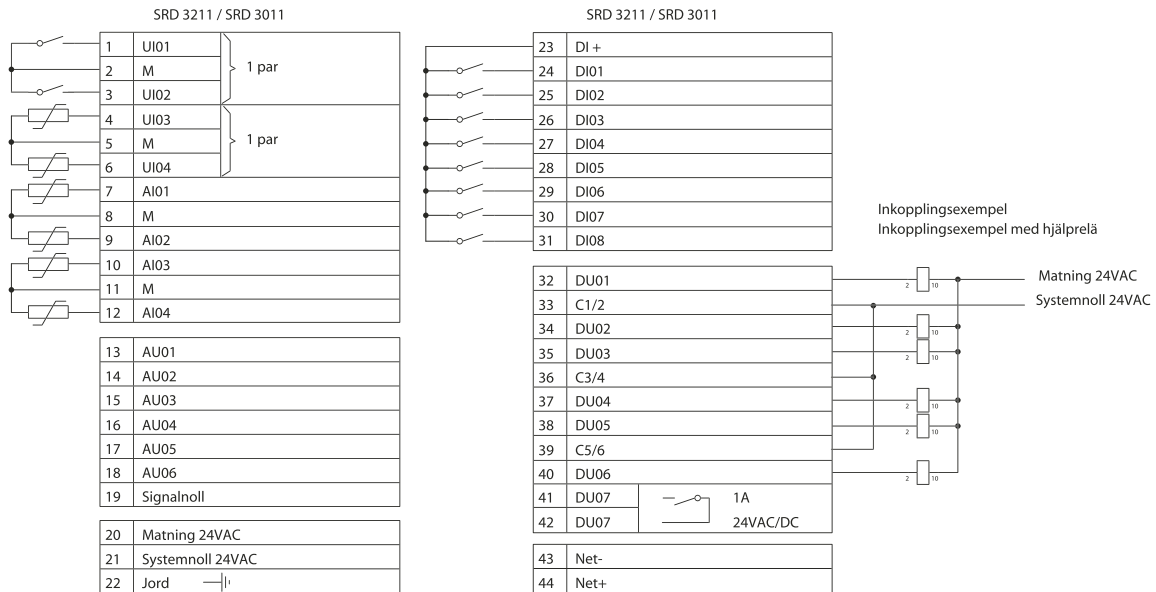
SRD 3211 / SRD 3011

| 1 | UI01 |
|---|---|
| 2 | M |
| 3 | UI02 |
| 4 | UI03 |
| 5 | M |
| 6 | UI04 |
| 7 | AI01 |
| 8 | M |
| 9 | AI02 |
| 10 | AI03 |
| 11 | M |
| 12 | AI04 |

1 par

1 par

| 13 | AU01 |
|---|---|
| 14 | AU02 |
| 15 | AU03 |
| 16 | AU04 |
| 17 | AU05 |
| 18 | AU06 |
| 19 | Signalnoll |

| 20 | Matning 24VAC |
|---|---|
| 21 | Systemnoll 24VAC |
| 22 | Jord |

SRD 3211 / SRD 3011

| 23 | DI + |
|---|---|
| 24 | DI01 |
| 25 | DI02 |
| 26 | DI03 |
| 27 | DI04 |
| 28 | DI05 |
| 29 | DI06 |
| 30 | DI07 |
| 31 | DI08 |

| 32 | DU01 |
|---|---|
| 33 | C1/2 |
| 34 | DU02 |
| 35 | DU03 |
| 36 | C3/4 |
| 37 | DU04 |
| 38 | DU05 |
| 39 | C5/6 |
| 40 | DU06 |
| 41 | DU07 |
| 42 | DU07 |

1A
24VAC/DC

| 43 | Net- |
|---|---|
| 44 | Net+ |

Inkopplingsexempel
Inkopplingsexempel med hjälprelä

Matning 24VAC
Systemnoll 24VAC

2 10
2 10
2 10
2 10
2 10
2 10